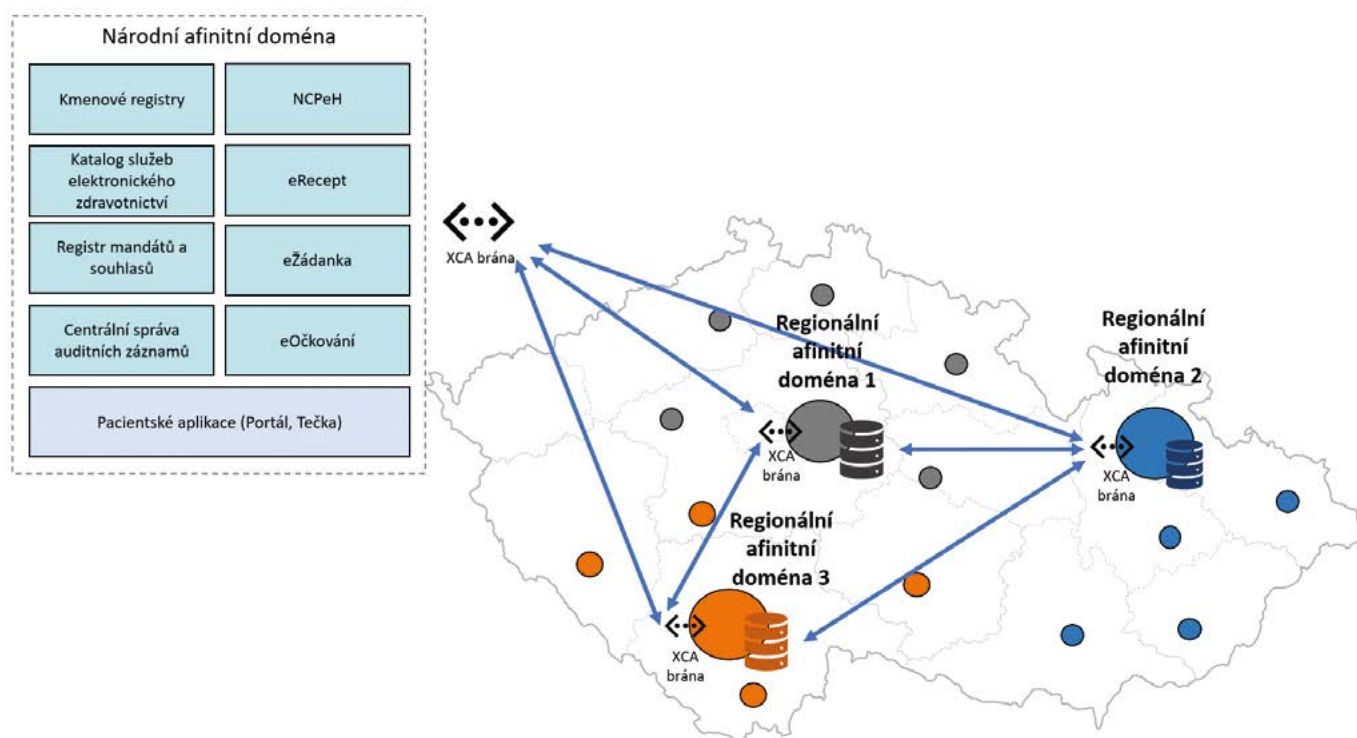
Národní afinitní doména

Kmenové registry

NCPeH

Katalog služeb elektronického zdravotnictví

eRecept

Registr mandátů a souhlasů

eŽádanka

Centrální správa auditních záznamů

eOčkování

Pacientské aplikace (Portál, Tečka)

XCA brána

Regionální afinitní doména 1

XCA brána

Regionální afinitní doména 2

XCA brána

Regionální afinitní doména 3

XCA brána